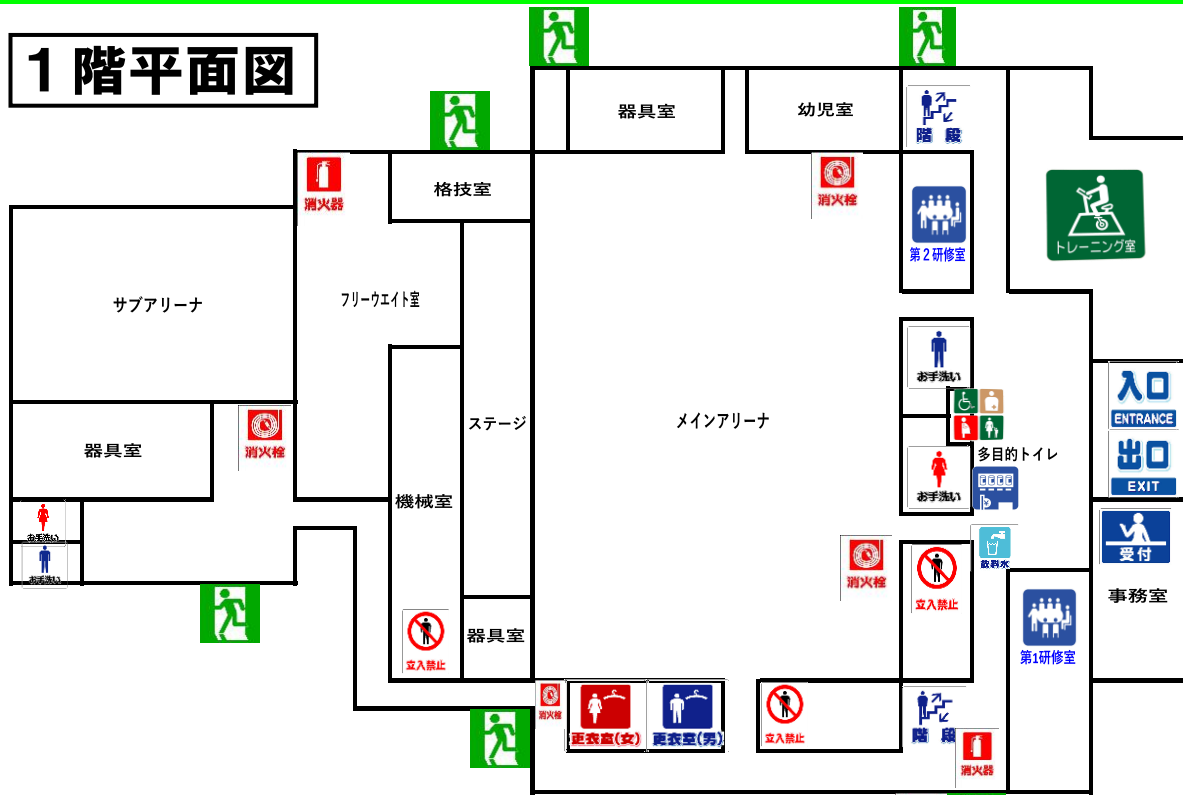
１階平面図

器具室

幼児室

階段

格技室

消火器

消火栓

第２研修室

トレーニング室

サブアリーナ

フリーウエイト室

お手洗い

入口
ENTRANCE

出口
EXIT

消火栓

器具室

ステージ

メインアリーナ

多目的トイレ

お手洗い

機械室

お手洗い

お手洗い

飲料水

受付

消火栓

立入禁止

事務室

第1研修室

立入禁止

器具室

消火栓

更衣室(女)

更衣室(男)

立入禁止

階段

消火器